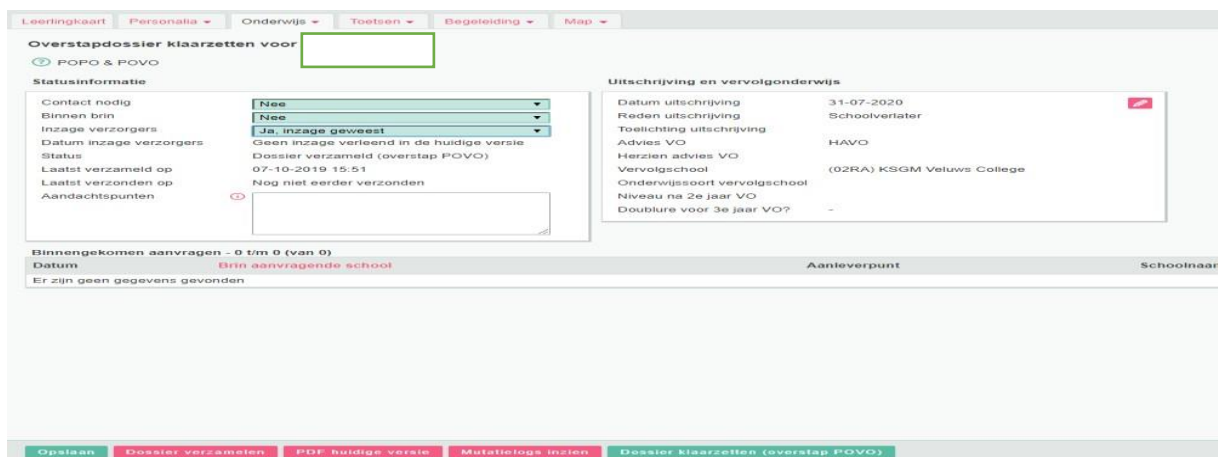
Leerlingkaart | Personalia ▾ | Onderwijs ▾ | Toetsen ▾ | Begeleiding ▾ | Map ▾

Overstapdossier klaarzetten voor

POPO & POVO

Statusinformatie

| | |
|---|---|
| Contact nodig | Nee |
| Binnen brin | Nee |
| Inzage verzorgers | Ja, inzage geweest |
| Datum inzage verzorgers | Geen inzage verleend in de huidige versie |
| Status | Dossier verzameld (overstap POVO) |
| Laatst verzameld op | 07-10-2019 15:51 |
| Laatst verzonden op | Nog niet eerder verzonden |
| Aandachtspunten | |

Uitschrijving en vervolgonderwijs

| | |
|---|---|
| Datum uitschrijving | 31-07-2020 |
| Reden uitschrijving | Schoolverlater |
| Toelichting uitschrijving | |
| Advies VO | HAVO |
| Herzien advies VO | |
| Vervolgschool | (02RA) KSGM Veluws College |
| Onderwijssoort vervolgschool | |
| Niveau na 2e jaar VO | |
| Doublure voor 3e jaar VO? | - |

Binnengekomen aanvragen - 0 t/m 0 (van 0)

| Datum | Brin aanvragende school | Aanleverpunt | Schoolnaar |
|---|---|---|---|
| Er zijn geen gegevens gevonden | | | |

Opslaan | Dossier verzamelen | PDF huidige versie | Mutatielogs inzien | Dossier klaarzetten (overstap POVO)